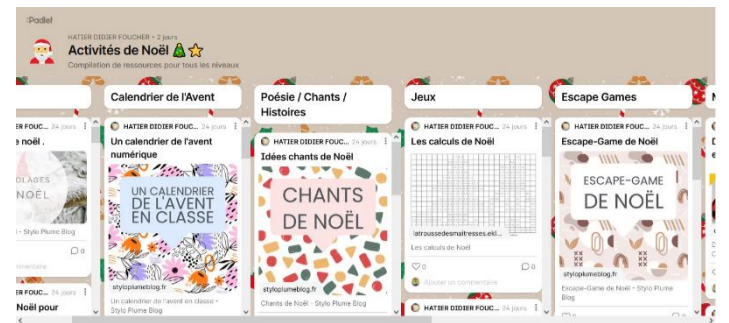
Padlet
HATIER DIDIER FOUCHER • 2 jours
Activités de Noël 🎄⭐
Compilation de ressources pour tous les niveaux

Calendrier de l'Avent
HATIER DIDIER FOUCH... 24 jours
Un calendrier de l'avent numérique
UN CALENDRIER DE L'AVENT EN CLASSE
styloplumeblog.fr
Un calendrier de l'avent en classe - Stylo Plume Blog

Poésie / Chants / Histoires
HATIER DIDIER FOUCH... 24 jours
Idées chants de Noël
CHANTS DE NOËL
styloplumeblog.fr
Chants de Noël - Stylo Plume Blog

Jeux
HATIER DIDIER FOUCH... 24 jours
Les calculs de Noël
latroussedesmaitresses.ekl...
Les calculs de Noël
0
0
Ajouter un commentaire

Escape Games
HATIER DIDIER FOUCH... 24 jours
Escape-Game de Noël
ESCAPE-GAME DE NOËL
styloplumeblog.fr
Escape-Game de Noël - Stylo Plume Blog

24 jours
se noël .
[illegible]OLAGES NOËL
0
commentaire
Noël pour